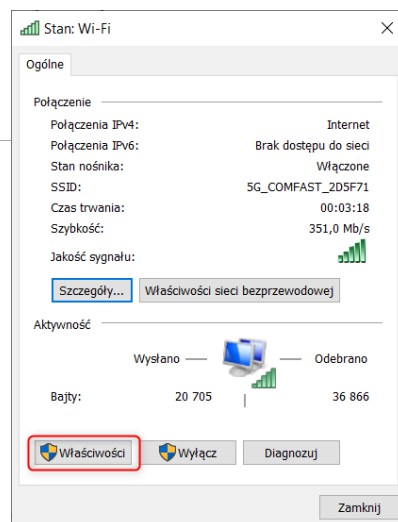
Stan: Wi-Fi
×

Ogólne

Połączenie

Połączenia IPv4: Internet
Połączenia IPv6: Brak dostępu do sieci
Stan nośnika: Włączone
SSID: 5G_COMFAST_2D5F71
Czas trwania: 00:03:18
Szybkość: 351,0 Mb/s
Jakość sygnału:

Szczegóły...
Właściwości sieci bezprzewodowej

Aktywność

Wysłano — Odebrano

Bajty: 20 705 | 36 866

Właściwości
Wyłącz
Diagnozuj

Zamknij